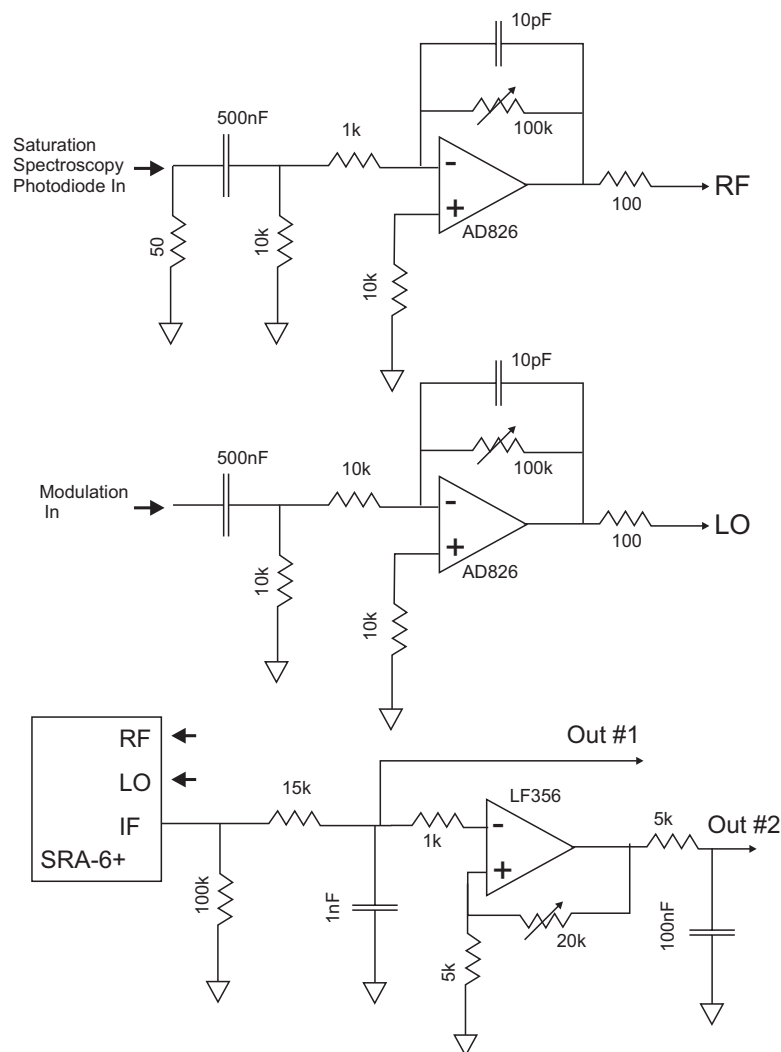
10pF
500nF
1k
100k
Saturation Spectroscopy Photodiode In
-
+
RF
100
AD826
50
10k
10k

10pF
500nF
10k
100k
Modulation In
-
+
LO
100
AD826
10k
10k

RF
LO
IF
SRA-6+
Out #1
15k
LF356
1k
-
+
5k
Out #2
100k
1nF
20k
100nF
5k